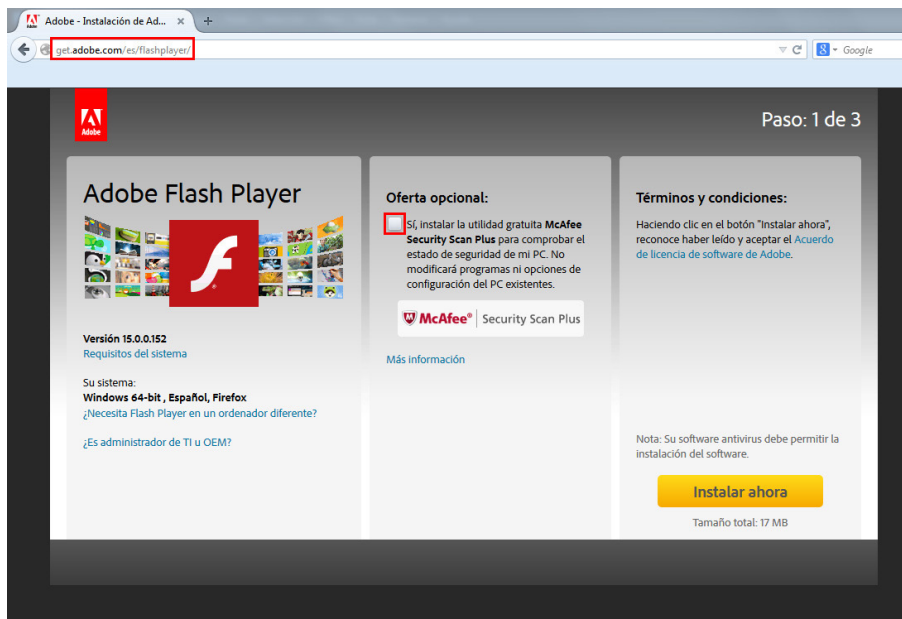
Adobe - Instalación de Ad...

get.adobe.com/es/flashplayer/

Google

Adobe

Paso: 1 de 3

Adobe Flash Player

Versión 15.0.0.152
Requisitos del sistema

Su sistema:
Windows 64-bit , Español, Firefox
¿Necesita Flash Player en un ordenador diferente?

¿Es administrador de TI u OEM?

Oferta opcional:

Sí, instalar la utilidad gratuita McAfee Security Scan Plus para comprobar el estado de seguridad de mi PC. No modificará programas ni opciones de configuración del PC existentes.

McAfee® Security Scan Plus

Más información

Términos y condiciones:

Haciendo clic en el botón "Instalar ahora", reconoce haber leído y aceptar el Acuerdo de licencia de software de Adobe.

Nota: Su software antivirus debe permitir la instalación del software.

Instalar ahora

Tamaño total: 17 MB